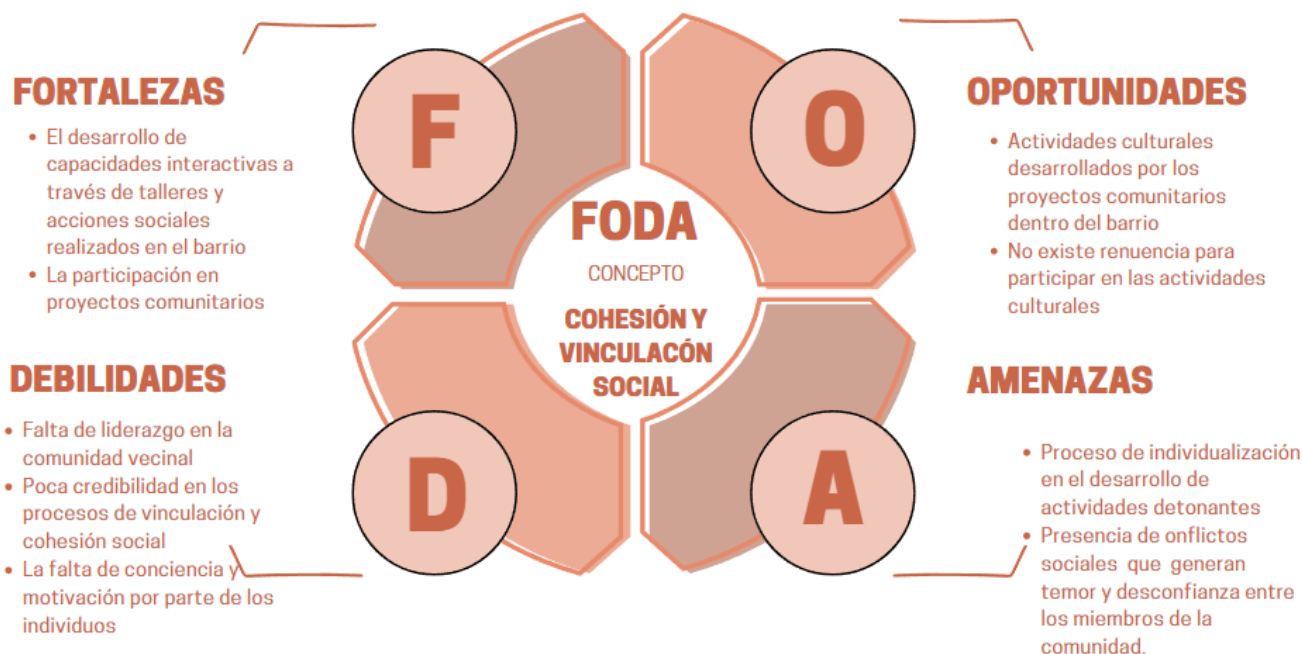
FORTALEZAS

- El desarrollo de capacidades interactivas a través de talleres y acciones sociales realizados en el barrio
- La participación en proyectos comunitarios

F

O

OPORTUNIDADES

- Actividades culturales desarrollados por los proyectos comunitarios dentro del barrio
- No existe renuencia para participar en las actividades culturales

FODA

CONCEPTO

COHESIÓN Y VINCULACÓN SOCIAL

DEBILIDADES

- Falta de liderazgo en la comunidad vecinal
- Poca credibilidad en los procesos de vinculación y cohesión social
- La falta de conciencia y motivación por parte de los individuos

D

A

AMENAZAS

- Proceso de individualización en el desarrollo de actividades detonantes
- Presencia de onflictos sociales que generan temor y desconfianza entre los miembros de la comunidad.